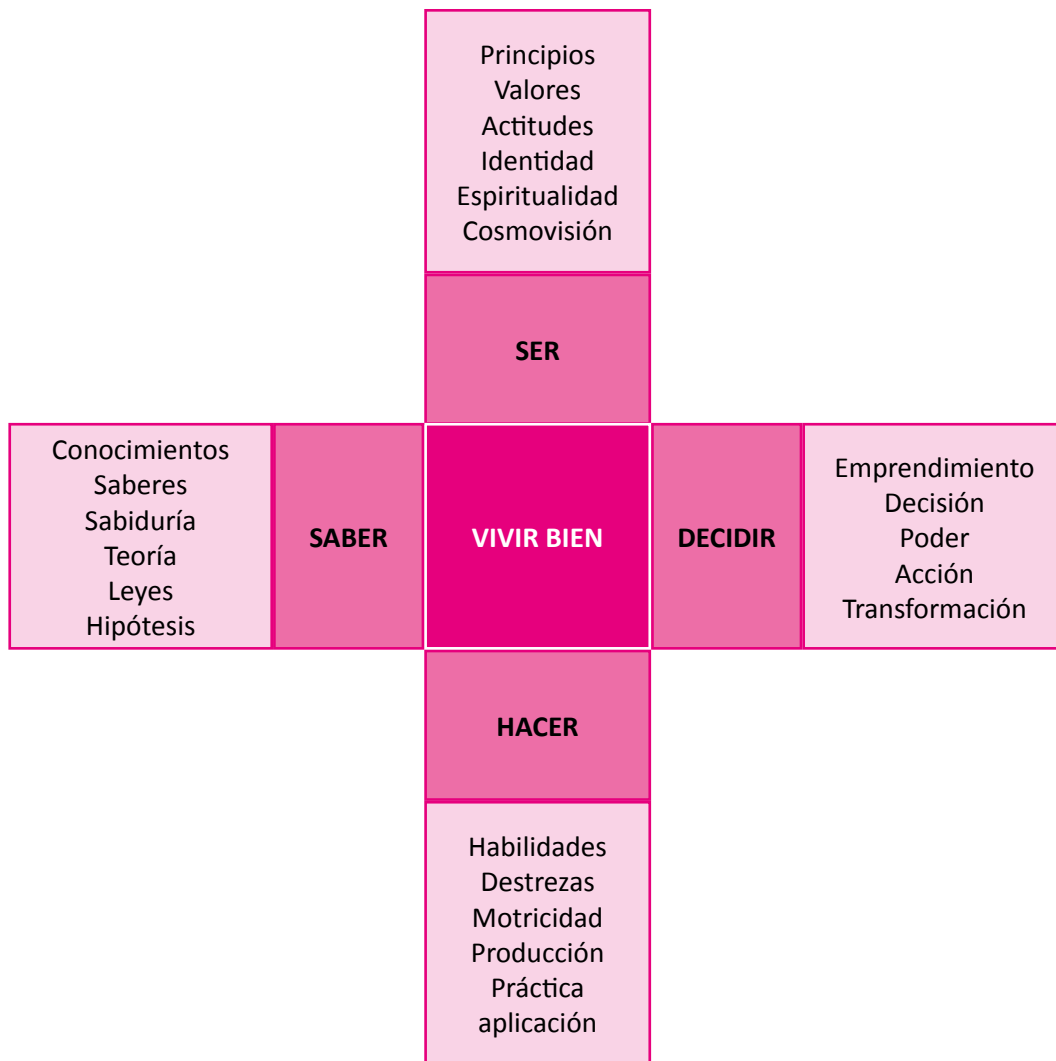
Principios
Valores
Actitudes
Identidad
Espiritualidad
Cosmovisión

SER

Conocimientos
Saberes
Sabiduría
Teoría
Leyes
Hipótesis

SABER

VIVIR BIEN

DECIDIR

Emprendimiento
Decisión
Poder
Acción
Transformación

HACER

Habilidades
Destrezas
Motricidad
Producción
Práctica
aplicación